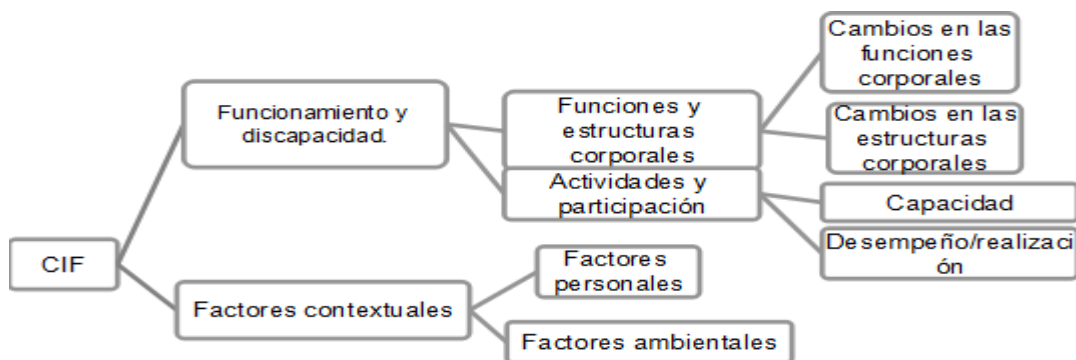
CIF

Funcionamiento y discapacidad.

Funciones y estructuras corporales

Cambios en las funciones corporales

Cambios en las estructuras corporales

Actividades y participación

Capacidad

Desempeño/realización

Factores contextuales

Factores personales

Factores ambientales